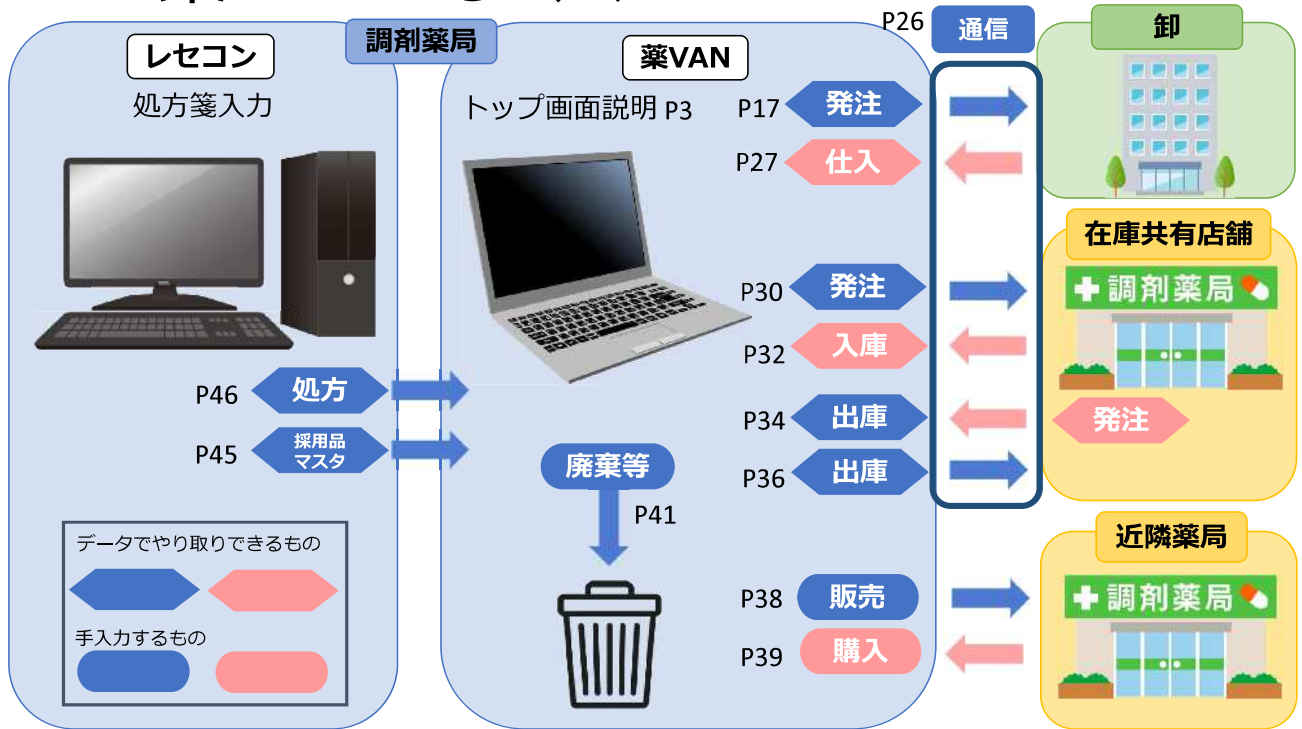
調剤薬局

レセコン
処方箋入力

P46 処方
P45 採用品マスタ

データでやり取りできるもの
手入力するもの

薬VAN
トップ画面説明 P3

廃棄等
P41

P17 発注
P27 仕入
P30 発注
P32 入庫
P34 出庫
P36 出庫
P38 販売
P39 購入

P26 通信

卸

在庫共有店舗
調剤薬局
発注

近隣薬局
調剤薬局